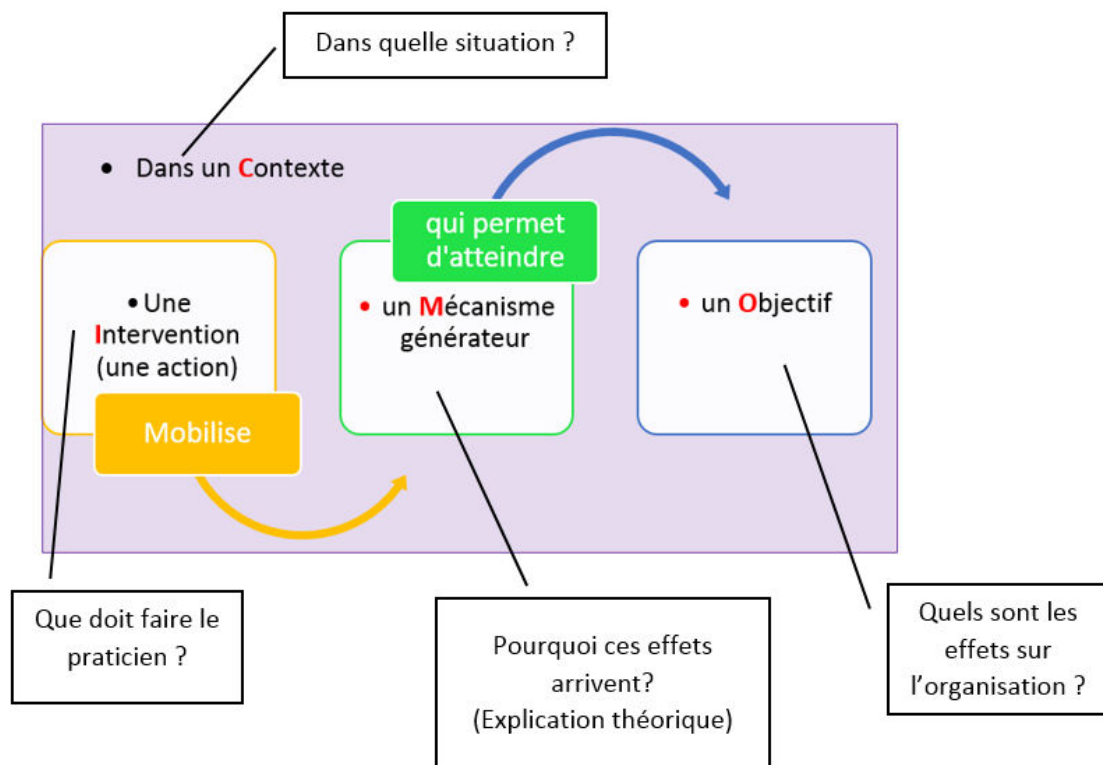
Dans quelle situation ?

• Dans un Contexte

• Une Intervention (une action)

Mobilise

qui permet d'atteindre

• un Mécanisme générateur

• un Objectif

Que doit faire le praticien ?

Pourquoi ces effets arrivent? (Explication théorique)

Quels sont les effets sur l'organisation ?